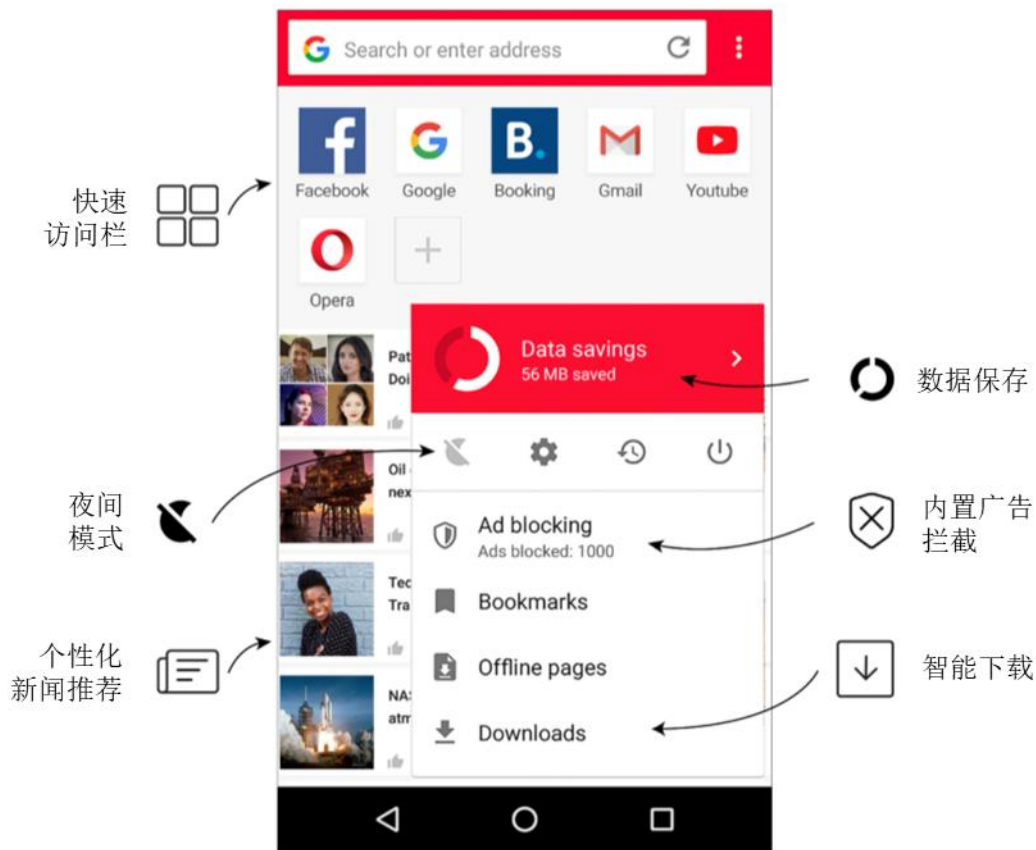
Search or enter address

Facebook Google Booking Gmail Youtube

Opera

快速
访问栏

Pat
Doi

Data savings
56 MB saved

数据保存

Oil
nex

夜间
模式

Ad blocking
Ads blocked: 1000

内置广告
拦截

Tec
Tra

Bookmarks

个性化
新闻推荐

Offline pages

智能下载

NA
atm

Downloads